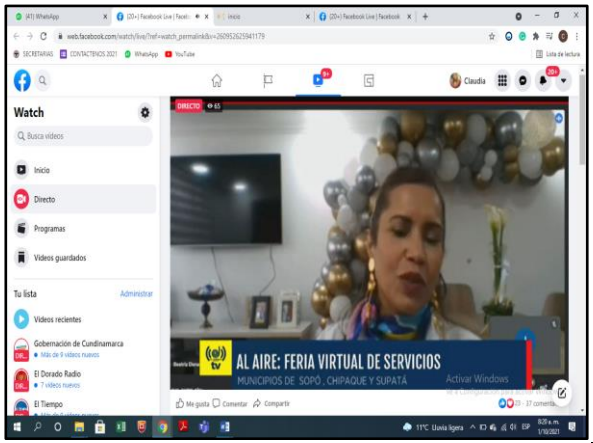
(41) WhatsApp | (20+) Facebook Live | Faceb | Inicio | (20+) Facebook Live | Facebook | +

web.facebook.com/watch/live/?ref=watch_permalink&v=260952625941179

SECRETARIAS | CONTACTENOS 2021 | WhatsApp | YouTube | Lista de lectura

9+ | Claudia | 20+

Watch

Busca videos

Inicio

Directo

Programas

Videos guardados

Tu lista | Administrar

Videos recientes

Gobernación de Cundinamarca
• Más de 9 videos nuevos

El Dorado Radio
• 7 videos nuevos

El Tiempo
• Más de 9 videos nuevos

DIRECTO 65

AL AIRE: FERIA VIRTUAL DE SERVICIOS
MUNICIPIOS DE SOPÓ, CHIPAQUE Y SUPATÁ

Activar Windows
Ve a Configuración para activar Windows.

Me gusta | Comentar | Compartir | 37 comentarios

11°C Lluvia ligera | ESP | 8:20 a. m. | 1/10/2021